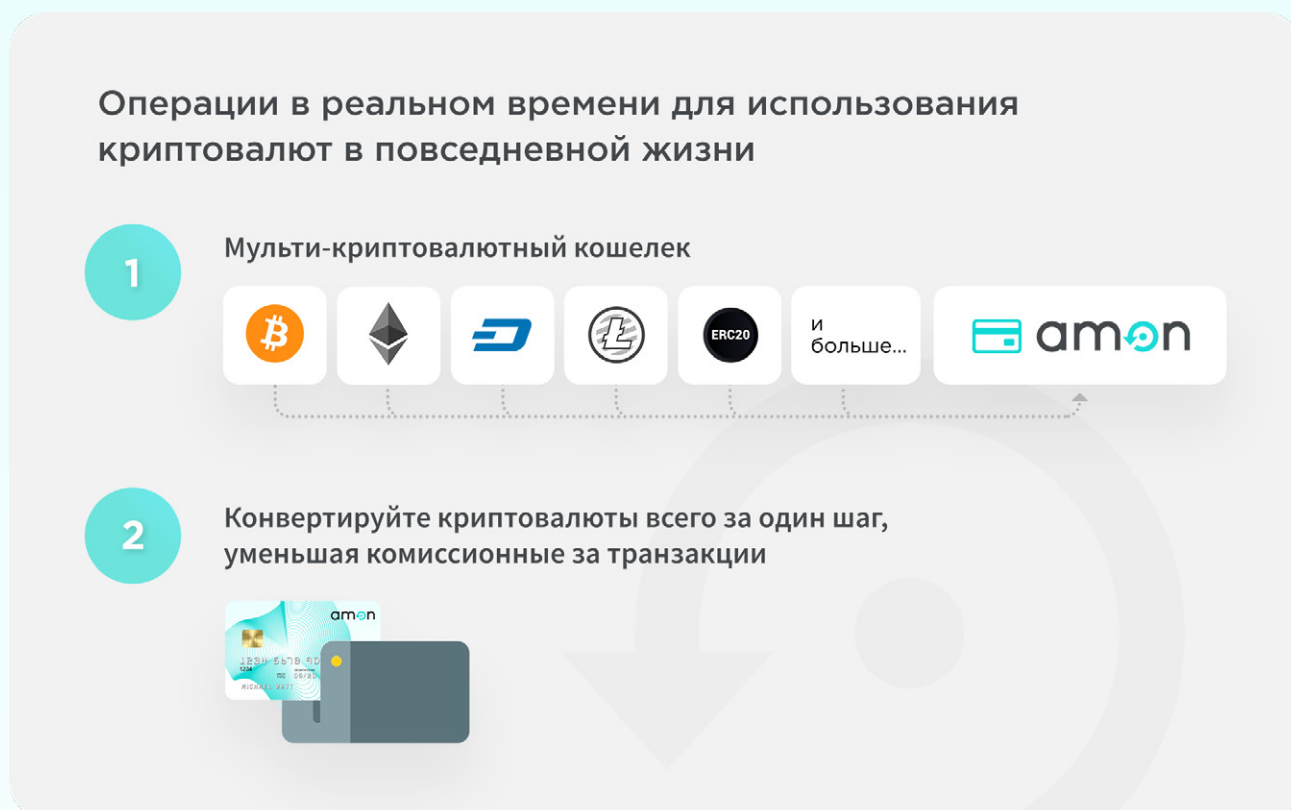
Операции в реальном времени для использования криптовалют в повседневной жизни

1

Мульти-криптовалютный кошелек

ERC20

и больше...

amon

2

Конвертируйте криптовалюты всего за один шаг, уменьшая комиссионные за транзакции

amon

1234 5678

1234

06/80

MICHAEL WATT